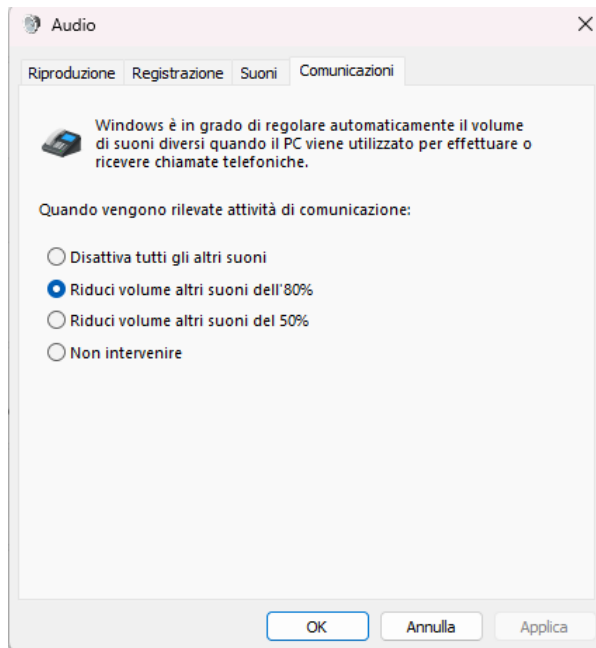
Audio

×

Riproduzione Registrazione Suoni Comunicazioni

Windows è in grado di regolare automaticamente il volume di suoni diversi quando il PC viene utilizzato per effettuare o ricevere chiamate telefoniche.

Quando vengono rilevate attività di comunicazione:

Disattiva tutti gli altri suoni

Riduci volume altri suoni dell'80%

Riduci volume altri suoni del 50%

Non intervenire

OK Annulla Applica